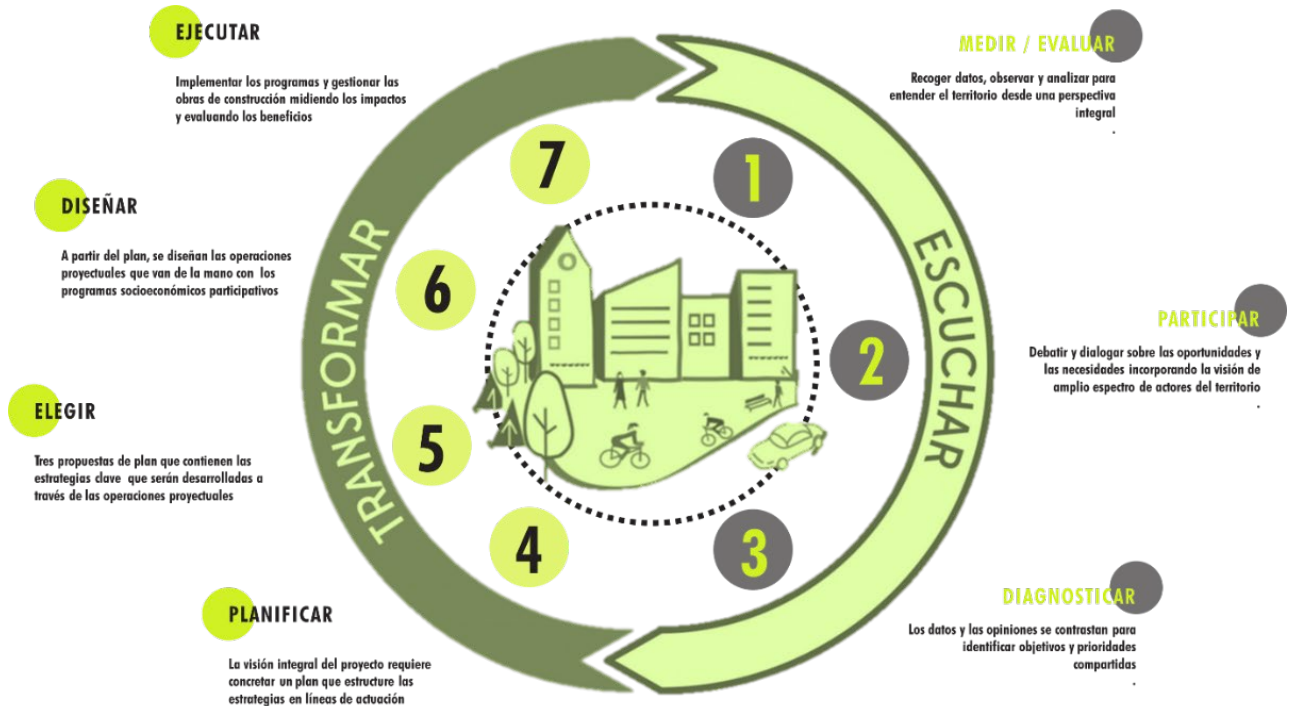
EJECUTAR

Implementar los programas y gestionar las obras de construcción midiendo los impactos y evaluando los beneficios

MEDIR / EVALUAR

Recoger datos, observar y analizar para entender el territorio desde una perspectiva integral
.

DISEÑAR

A partir del plan, se diseñan las operaciones proyectuales que van de la mano con los programas socioeconómicos participativos

PARTICIPAR

Debatir y dialogar sobre las oportunidades y las necesidades incorporando la visión de amplio espectro de actores del territorio
.

ELEGIR

Tres propuestas de plan que contienen las estrategias clave que serán desarrolladas a través de las operaciones proyectuales

DIAGNOSTICAR

Los datos y las opiniones se contrastan para identificar objetivos y prioridades compartidas
.

PLANIFICAR

La visión integral del proyecto requiere concretar un plan que estructure las estrategias en líneas de actuación

TRANSFORMAR

ESCUCHAR

7

1

6

2

5

4

3